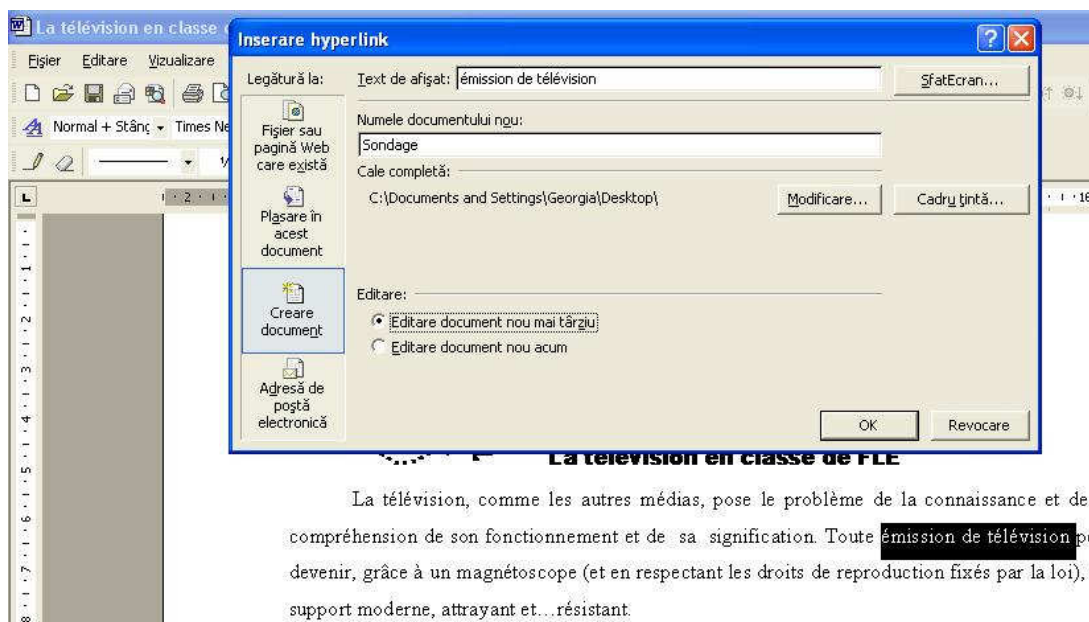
La télévision en classe

Fişier Editare Vizualizare

Normal + Stânç Times Ne

Inserare hyperlink

Legătură la:

Fişier sau pagină Web care există

Plasare în acest document

Creare document

Adresă de poştă electronică

Text de afişat: émission de télévision

SfatEcran...

Numele documentului nou:

Sondage

Cale completă:

C:\Documents and Settings\Georgia\Desktop\

Modificare...

Cadru ţintă...

Editare:

Editare document nou mai târziu

Editare document nou acum

OK

Revocare

La télévision en classe de FLE

La télévision, comme les autres médias, pose le problème de la connaissance et de compréhension de son fonctionnement et de sa signification. Toute émission de télévision p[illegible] devenir, grâce à un magnétoscope (et en respectant les droits de reproduction fixés par la loi), support moderne, attrayant et…résistant.